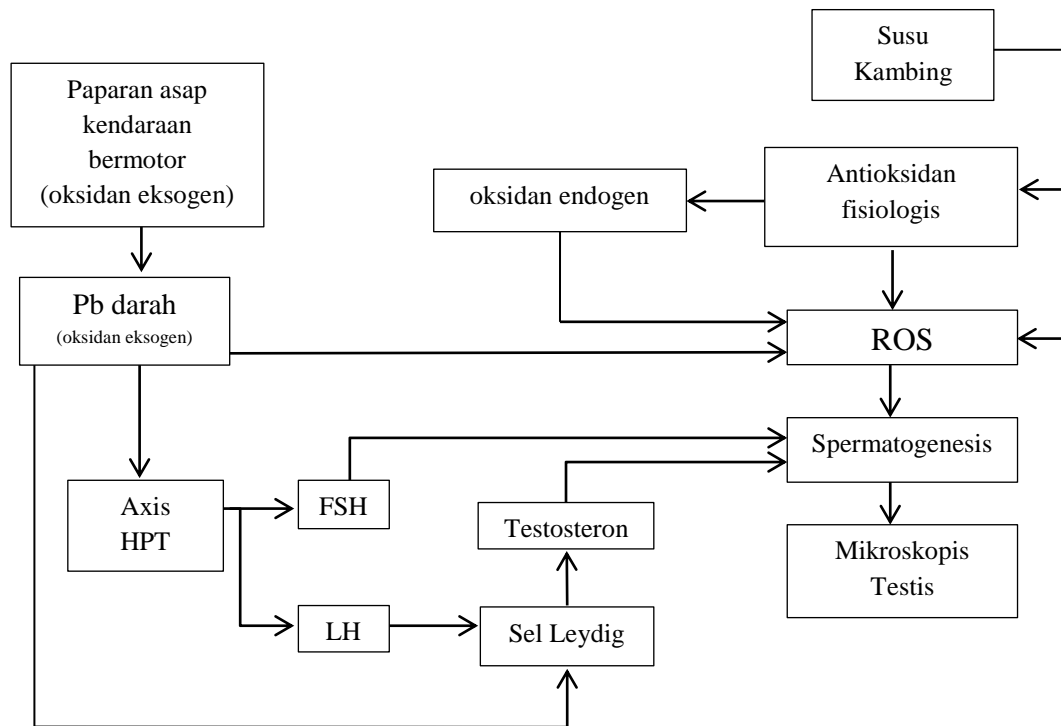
Susu Kambing

Paparan asap kendaraan bermotor (oksidan eksogen)

oksidan endogen

Antioksidan fisiologis

Pb darah
(oksidan eksogen)

ROS

Spermatogenesis

Axis HPT

FSH

Testosteron

Mikroskopis Testis

LH

Sel Leydig